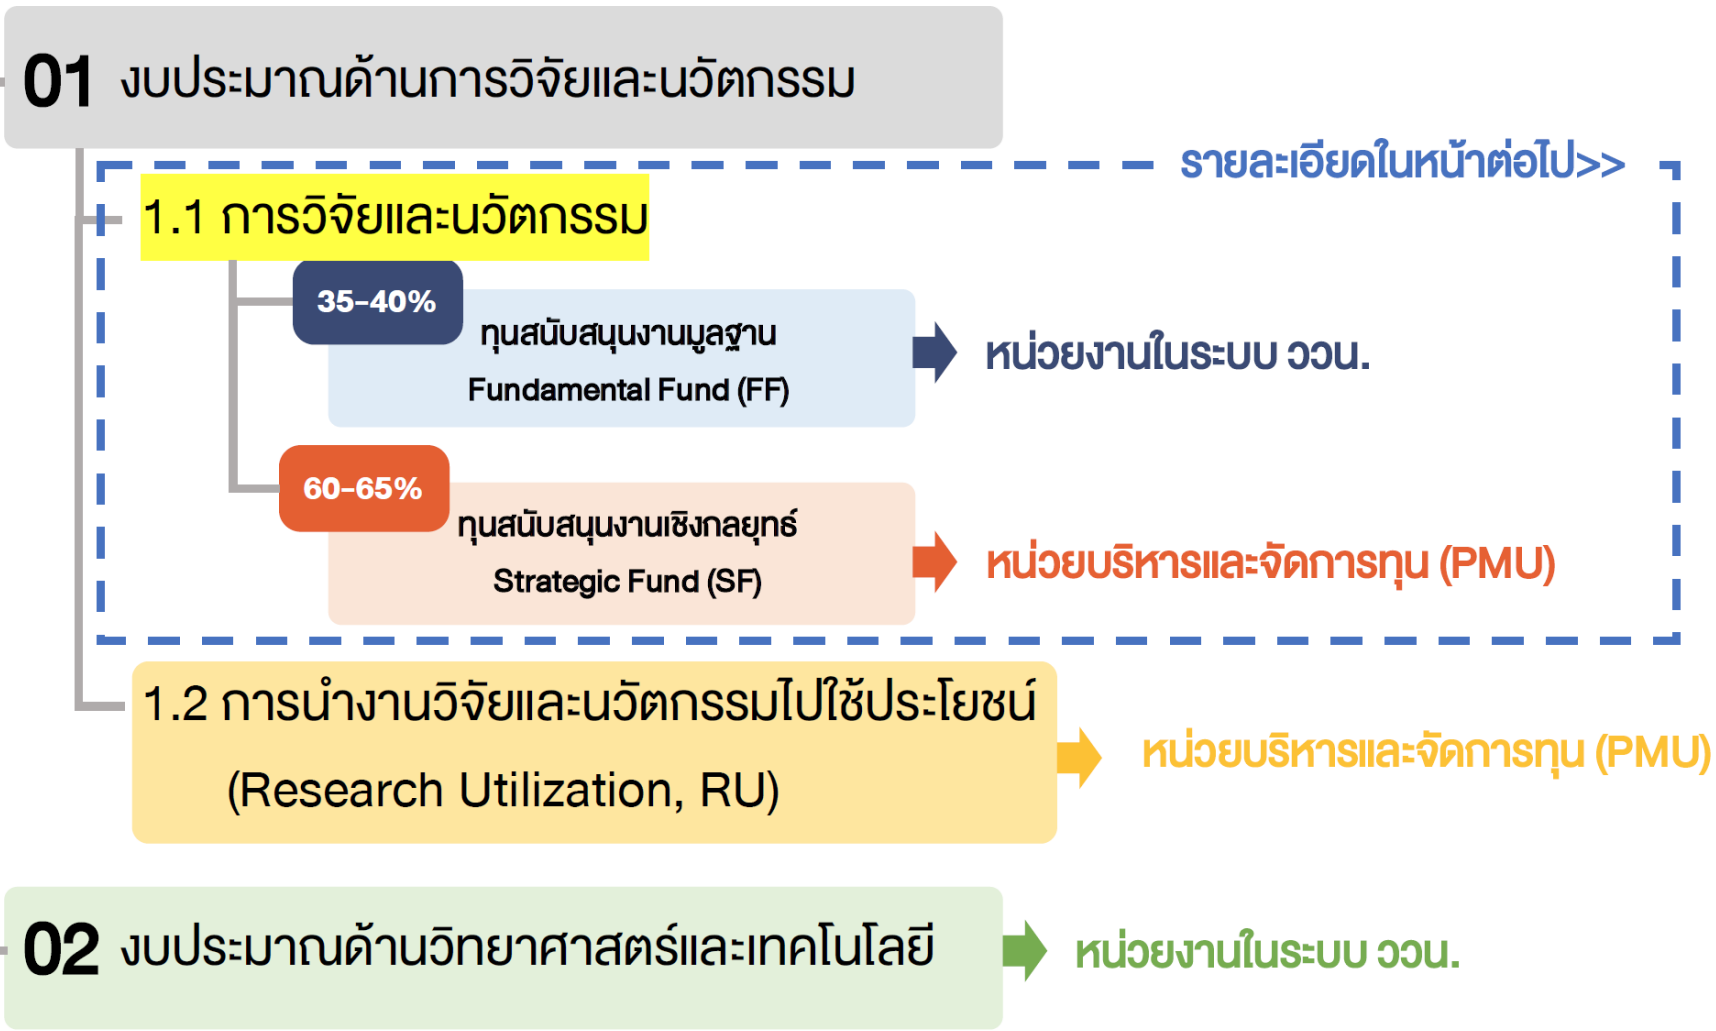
01 งบประมาณด้านการวิจัยและนวัตกรรม

รายละเอียดในหน้าต่อไป>>

1.1 การวิจัยและนวัตกรรม

35-40%

ทุนสนับสนุนงานมูลฐาน

Fundamental Fund (FF)

หน่วยงานในระบบ ววน.

60-65%

ทุนสนับสนุนงานเชิงกลยุทธ์

Strategic Fund (SF)

หน่วยบริหารและจัดการทุน (PMU)

1.2 การนำงานวิจัยและนวัตกรรมไปใช้ประโยชน์ (Research Utilization, RU)

หน่วยบริหารและจัดการทุน (PMU)

02 งบประมาณด้านวิทยาศาสตร์และเทคโนโลยี

หน่วยงานในระบบ ววน.